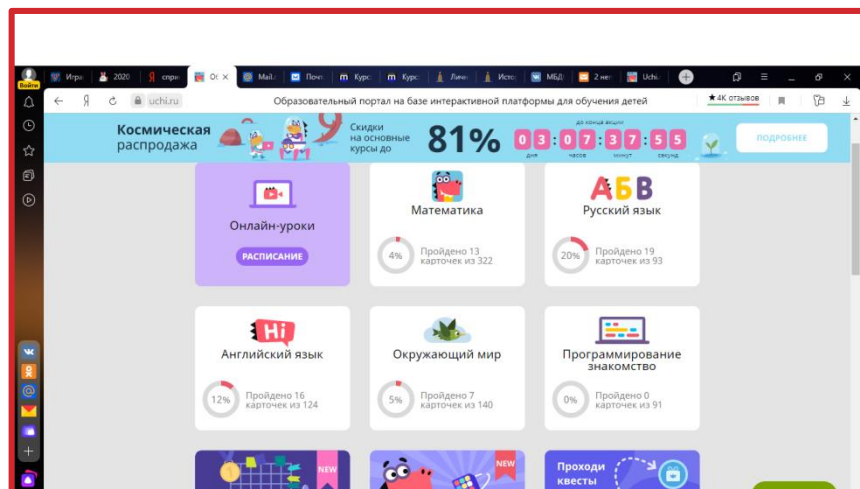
Войти

Игра | 2020 | Я спра | Ол | Mail | Почт | m Курс | m Курс | Личн | Исто | МБД | 2 нег | Uchi

uchi.ru | Образовательный портал на базе интерактивной платформы для обучения детей | ★ 4К отзывов

Космическая распродажа | Скидки на основные курсы до | 81% | до конца акции | 03 : 07 : 37 : 55 | дня | часов | минут | секунд | ПОДРОБНЕЕ

Онлайн-уроки
РАСПИСАНИЕ

Математика
4% Пройдено 13 карточек из 322

АБВ
Русский язык
20% Пройдено 19 карточек из 93

Hi
Английский язык
12% Пройдено 16 карточек из 124

Окружающий мир
5% Пройдено 7 карточек из 140

Программирование знакомство
0% Пройдено 0 карточек из 91

NEW

NEW

Проходи квесты